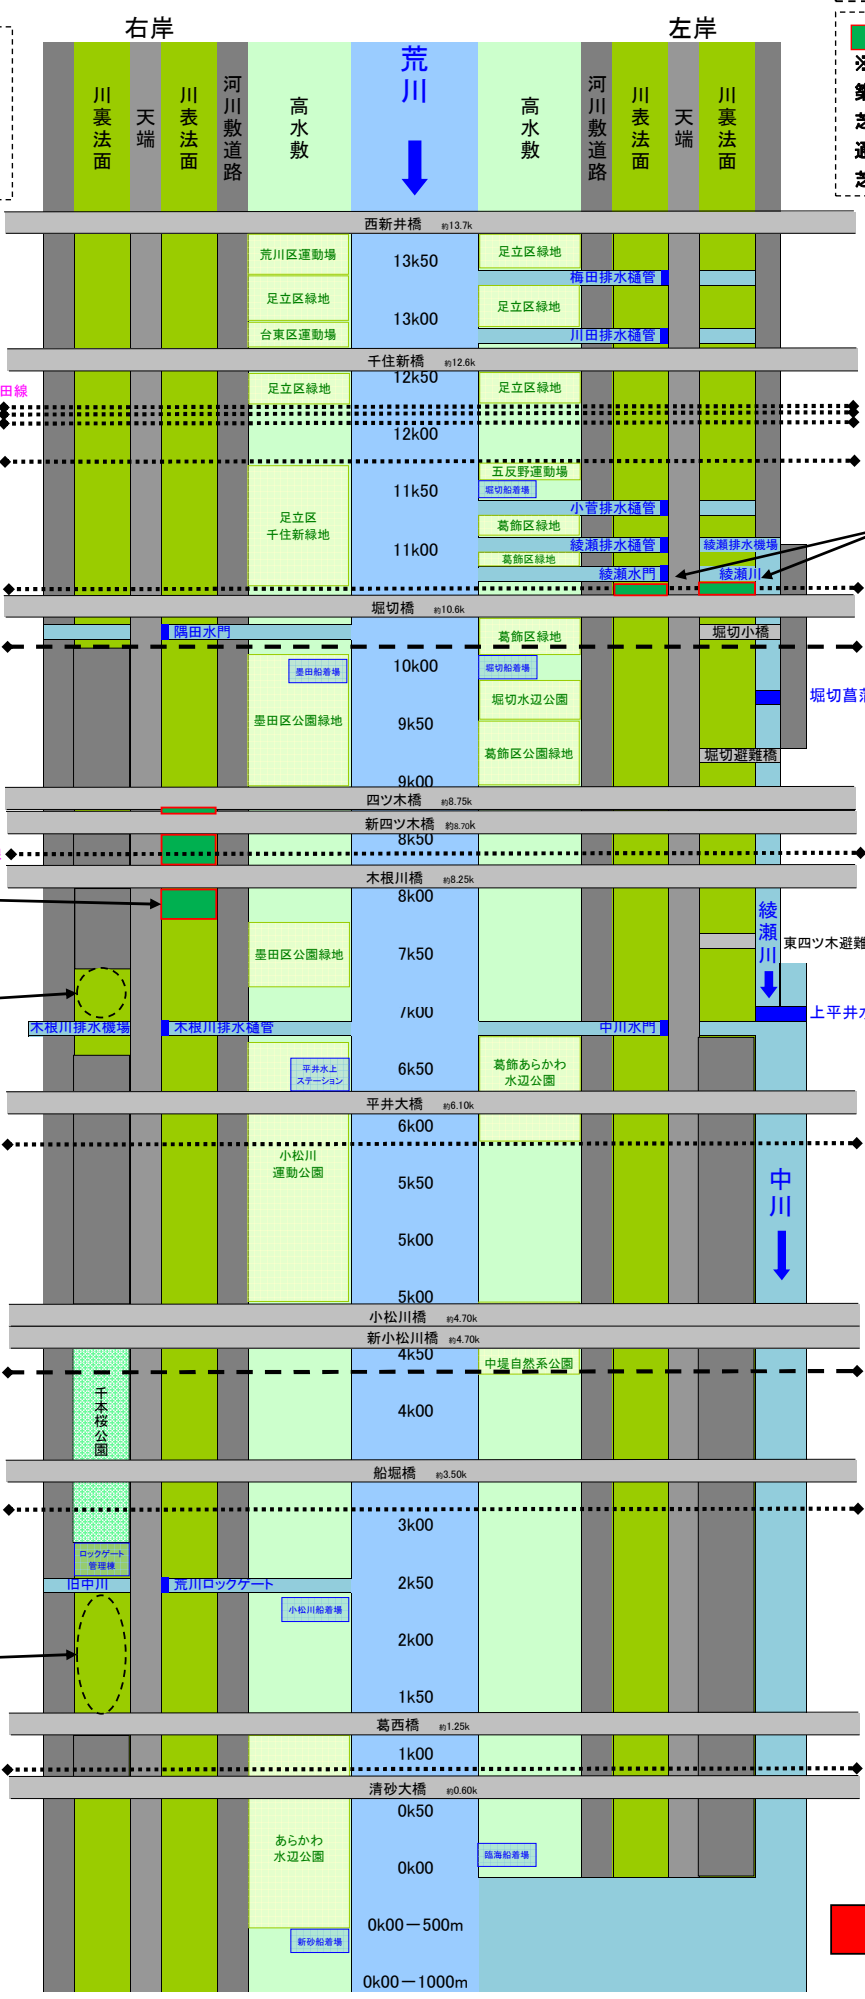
右岸

左岸

川裏法面

天端

川表法面

河川敷道路

高水敷

荒川

高水敷

河川敷道路

川表法面

天端

川裏法面

※

西新井橋 約13.7k

荒川区運動場

足立区緑地

台東区運動場

13k50

13k00

足立区緑地

梅田排水樋管

足立区緑地

川田排水樋管

千住新橋 約12.6k

田線

足立区緑地

12k50

12k00

足立区緑地

足立区千住新緑地

11k50

11k00

五反野運動場

堀切船着場

小菅排水樋管

葛飾区緑地

綾瀬排水樋管

葛飾区緑地

綾瀬水門

綾瀬排水機場

綾瀬川

堀切橋 約10.6k

隅田水門

葛飾区緑地

堀切小橋

墨田船着場

10k00

堀切船着場

墨田区公園緑地

9k50

堀切水辺公園

堀切菖

葛飾区公園緑地

堀切避難橋

9k00

四ツ木橋 約8.75k

新四ツ木橋 約8.70k

8k50

木根川橋 約8.25k

8k00

綾瀬川

東四ツ木避難

墨田区公園緑地

7k50

7k00

上平井

木根川排水機場

木根川排水樋管

中川水門

平井水上ステーション

6k50

葛飾あらかわ水辺公園

平井大橋 約6.10k

6k00

小松川運動公園

5k50

中川

5k00

5k00

小松川橋 約4.70k

新小松川橋 約4.70k

4k50

中堤自然系公園

千本桜公園

4k00

船堀橋 約3.50k

3k00

ロックゲート管理棟

旧中川

荒川ロックゲート

2k50

小松川船着場

2k00

1k50

葛西橋 約1.25k

1k00

清砂大橋 約0.60k

0k50

あらかわ水辺公園

0k00

臨海船着場

0k00－500m

新砂船着場

0k00－1000m